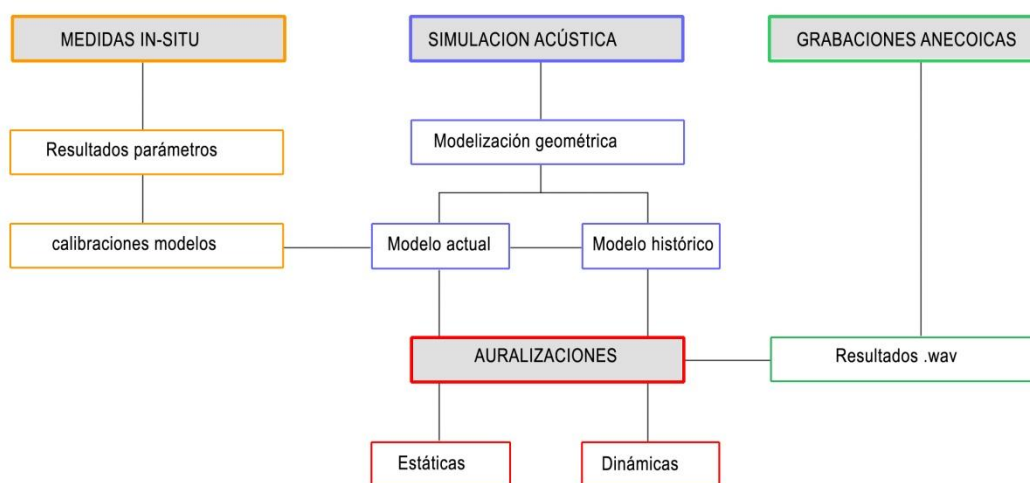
MEDIDAS IN-SITU

SIMULACION ACÚSTICA

GRABACIONES ANECOICAS

Resultados parámetros

Modelización geométrica

calibraciones modelos

Modelo actual

Modelo histórico

AURALIZACIONES

Resultados .wav

Estáticas

Dinámicas